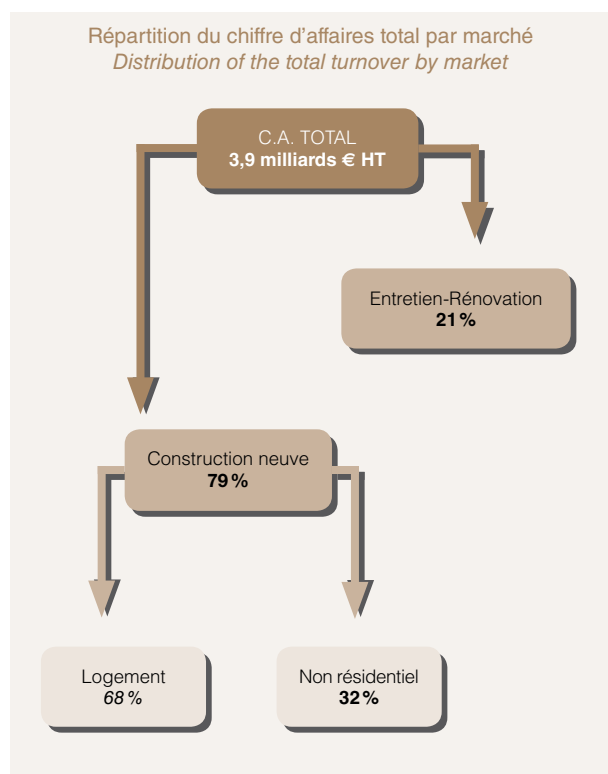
Répartition du chiffre d'affaires total par marché
*Distribution of the total turnover by market*

C.A. TOTAL
**3,9 milliards € HT**

Entretien-Rénovation
**21 %**

Construction neuve
**79 %**

Logement
*68 %*

Non résidentiel
**32 %**